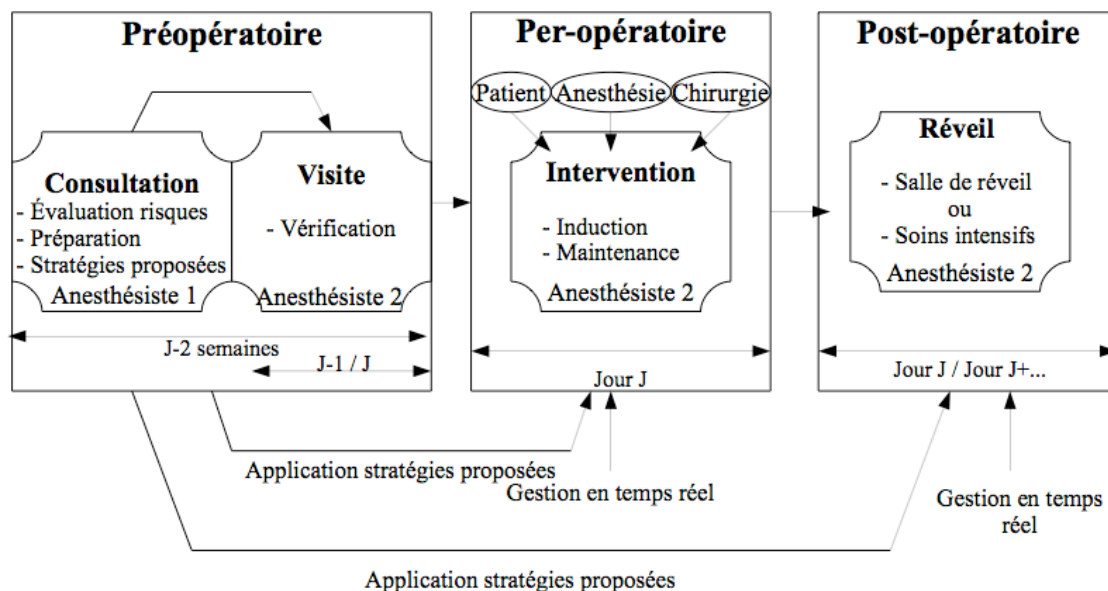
Préopératoire

Consultation
- Évaluation risques
- Préparation
- Stratégies proposées
Anesthésiste 1

Visite
- Vérification
Anesthésiste 2

J-2 semaines
J-1 / J

Per-opératoire

Patient
Anesthésie
Chirurgie

Intervention
- Induction
- Maintenance
Anesthésiste 2

Jour J

Post-opératoire

Réveil
- Salle de réveil
ou
- Soins intensifs
Anesthésiste 2

Jour J / Jour J+...

Application stratégies proposées
Gestion en temps réel
Gestion en temps réel
Application stratégies proposées